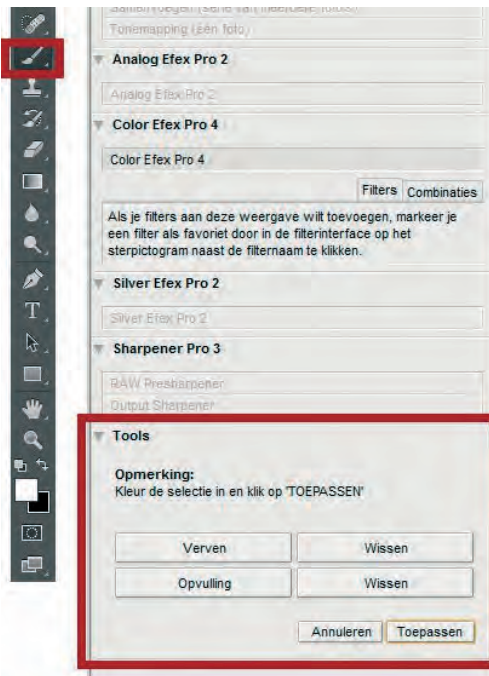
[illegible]
Tonemapping (één foto)

Analog Efex Pro 2

Analog Efex Pro 2

Color Efex Pro 4

Color Efex Pro 4

Filters | Combinaties

Als je filters aan deze weergave wilt toevoegen, markeer je een filter als favoriet door in de filterinterface op het sterpictogram naast de filternaam te klikken.

Silver Efex Pro 2

Silver Efex Pro 2

Sharpener Pro 3

RAW Presharpener
Output Sharpener

Tools

Opmerking:
Kleur de selectie in en klik op 'TOEPASSEN'

Verven | Wissen
Opvulling | Wissen

Annuleren | Toepassen